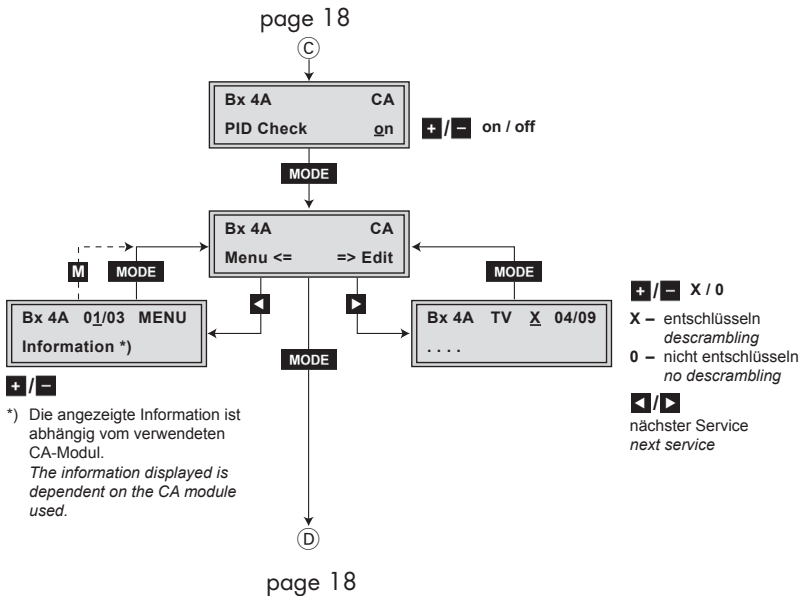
page 18

C

Bx 4A CA
PID Check on

+ / – on / off

MODE

Bx 4A CA
Menu <= => Edit

M MODE

MODE

Bx 4A 01/03 MENU
Information *)

◄

►

Bx 4A TV X 04/09
. . . .

+ / – X / 0

X – entschlüsseln
descrambling
0 – nicht entschlüsseln
no descrambling

◄ / ►
nächster Service
next service

MODE

+ / –

*) Die angezeigte Information ist abhängig vom verwendeten CA-Modul.
The information displayed is dependent on the CA module used.

D

page 18